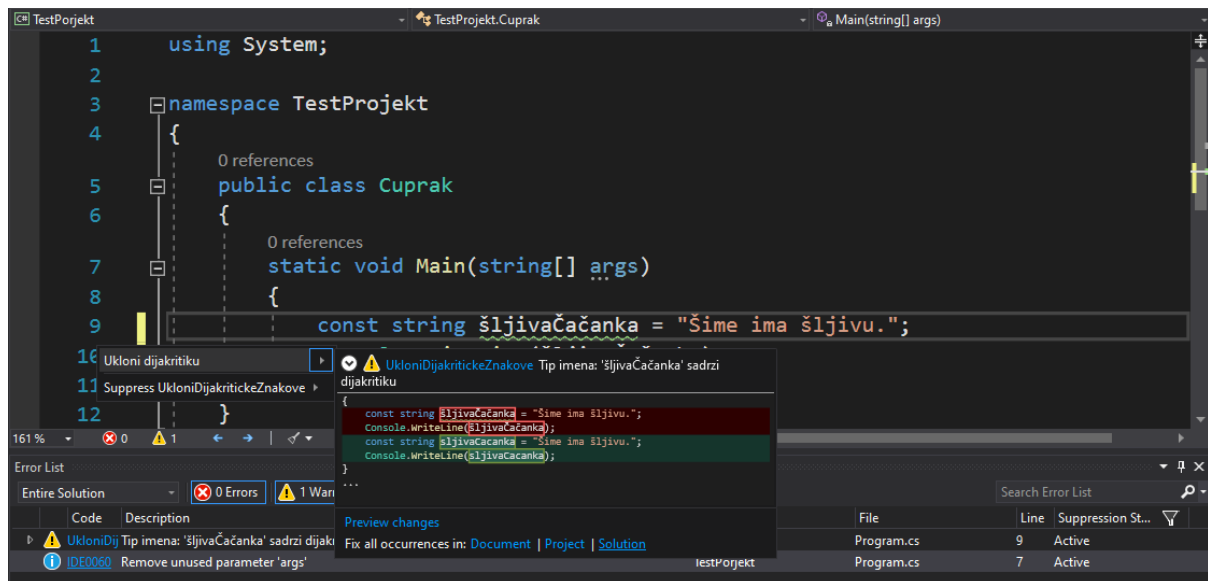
TestPorjekt | TestProjekt.Cuprak | Main(string[] args)

1 using System;
2
3 namespace TestProjekt
4 {
0 references
5 public class Cuprak
6 {
0 references
7 static void Main(string[] args)
8 {
9 const string šljivaČačanka = "Šime ima šljivu.";
10
11
12 }

Ukloni dijakritiku
Suppress UkloniDijakritickeZnakove

UkloniDijakritickeZnakove Tip imena: 'šljivaČačanka' sadrzi dijakritiku
{
const string šljivaČačanka = "Šime ima šljivu.";
Console.WriteLine(šljivaČačanka);
const string sljivaCacanka = "Šime ima šljivu.";
Console.WriteLine(sljivaCacanka);
}
...

Preview changes
Fix all occurrences in: Document | Project | Solution

161 % 0 1

Error List
Entire Solution | 0 Errors | 1 Warn
Search Error List

| | Code | Description | | File | Line | Suppression St... |
|---|---|---|---|---|---|---|
| | UkloniDij | Tip imena: 'šljivaČačanka' sadrzi dijaki | | Program.cs | 9 | Active |
| | IDE0060 | Remove unused parameter 'args' | TestPorjekt | Program.cs | 7 | Active |